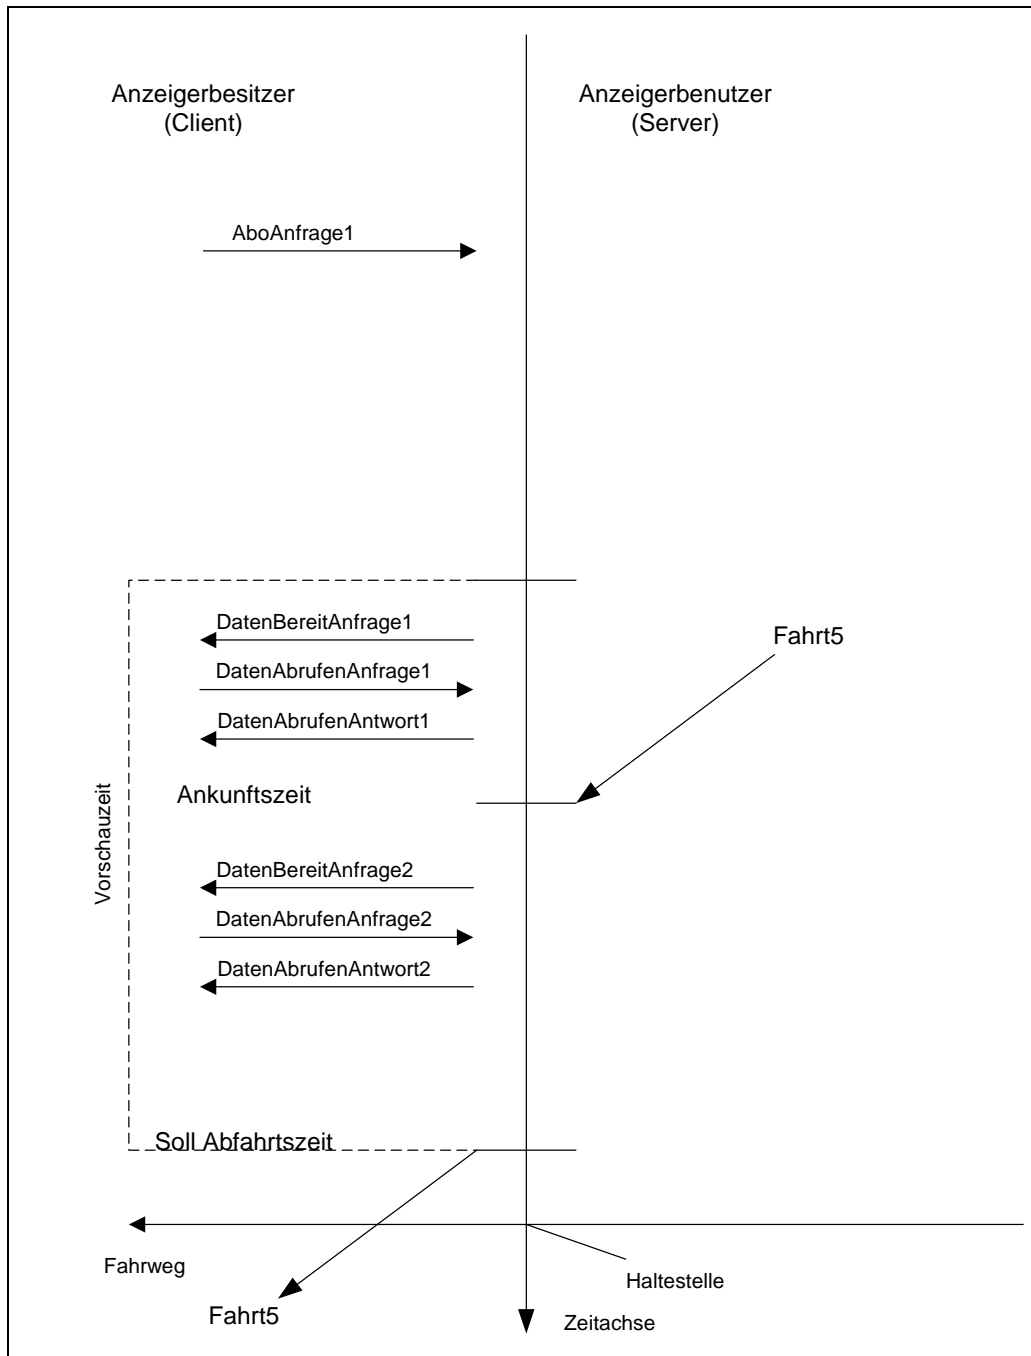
Anzeigerbesitzer
(Client)

Anzeigerbenutzer
(Server)

AboAnfrage1

DatenBereitAnfrage1

Fahrt5

DatenAbrufenAnfrage1

DatenAbrufenAntwort1

Vorschauzeit

Ankunftszeit

DatenBereitAnfrage2

DatenAbrufenAnfrage2

DatenAbrufenAntwort2

Soll Abfahrtszeit

Fahrweg

Haltestelle

Fahrt5

Zeitachse